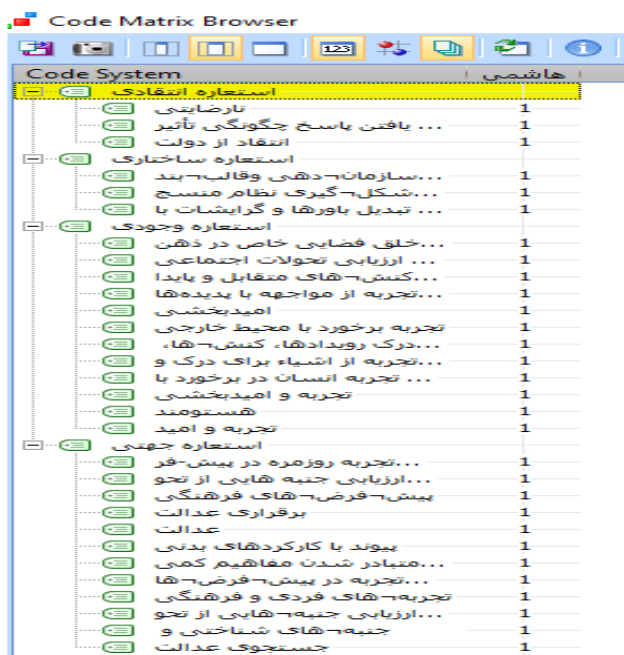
Code Matrix Browser

123

| Code System | هاشمی |
|---|---|
| استعاره انتقادی | |
| نارضایتی | 1 |
| یافتن پاسخ چگونگی تأثیر ... | 1 |
| انتقاد از دولت | 1 |
| استعاره ساختاری | |
| سازمان¬دهی وقالب¬بند... | 1 |
| شکل¬گیری نظام منسجم... | 1 |
| تبدیل باورها و گرایشات با ... | 1 |
| استعاره وجودی | |
| خلق فضایی خاص در ذهن... | 1 |
| ارزیابی تحولات اجتماعی ... | 1 |
| کنش¬های متقابل و پایدا... | 1 |
| تجربه از مواجهه با پدیده‌ها... | 1 |
| امیدبخشی | 1 |
| تجربه برخورد با محیط خارجی | 1 |
| درک رویدادها، کنش¬ها،... | 1 |
| تجربه از اشیاء برای درک و... | 1 |
| تجربه انسان در برخورد با ... | 1 |
| تجربه و امیدبخشی | 1 |
| هستومند | 1 |
| تجربه و امید | 1 |
| استعاره جهتی | |
| تجربه روزمره در پیش-فر... | 1 |
| ارزیابی جنبه هایی از تحو... | 1 |
| پیش¬فرض¬های فرهنگی | 1 |
| برقراری عدالت | 1 |
| عدالت | 1 |
| پیوند با کارکردهای بدنی | 1 |
| متبادر شدن مفاهیم کمی... | 1 |
| تجربه در پیش¬فرض¬ها... | 1 |
| تجربه¬های فردی و فرهنگی | 1 |
| ارزیابی جنبه¬هایی از تحو... | 1 |
| جنبه¬های شناختی و | 1 |
| جستجوی عدالت | 1 |